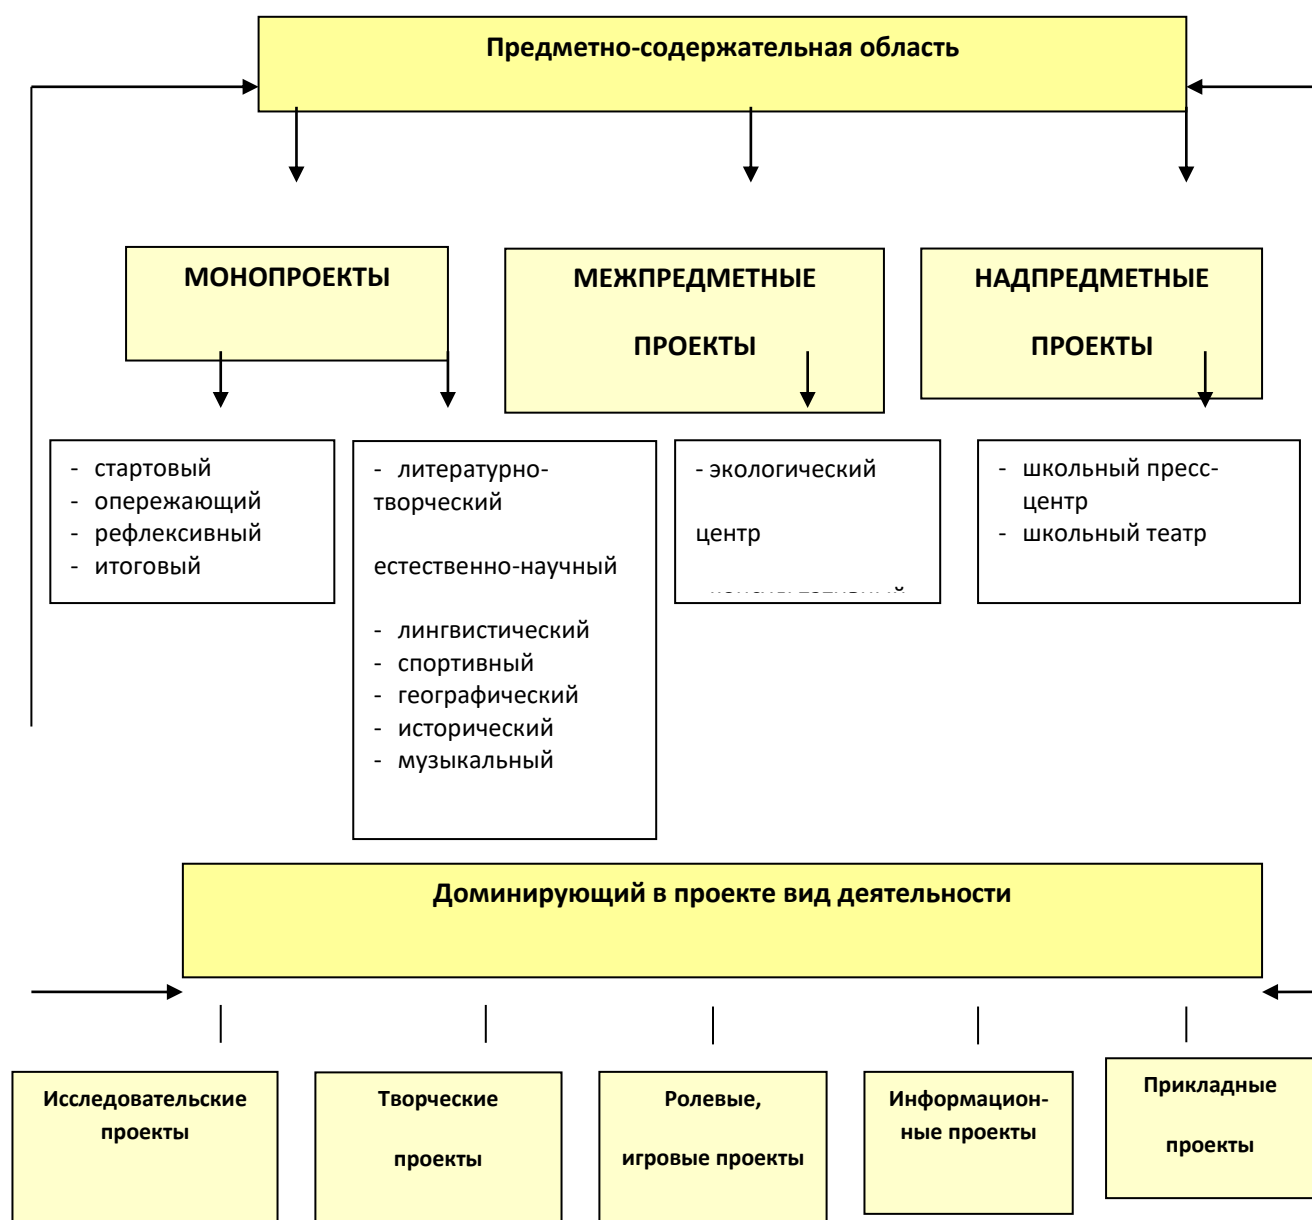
Предметно-содержательная область

МОНОПРОЕКТЫ

МЕЖПРЕДМЕТНЫЕ ПРОЕКТЫ

НАДПРЕДМЕТНЫЕ ПРОЕКТЫ

- стартовый
- опережающий
- рефлексивный
- итоговый

- литературно-творческий

естественно-научный

- лингвистический
- спортивный
- географический
- исторический
- музыкальный

- экологический

центр

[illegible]

- школьный пресс-центр
- школьный театр

Доминирующий в проекте вид деятельности

Исследовательские проекты

Творческие проекты

Ролевые, игровые проекты

Информационные проекты

Прикладные проекты